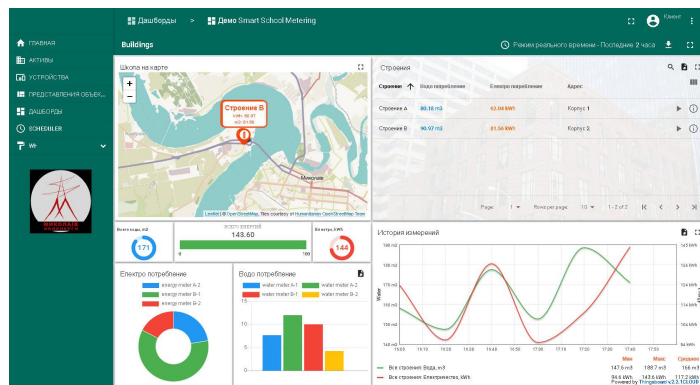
Дашборды > Демо Smart School Metering

Клиент

ГЛАВНАЯ
АКТИВЫ
УСТРОЙСТВА
ПРЕДСТАВЛЕНИЯ ОБЪЕК...
ДАШБОРДЫ
SCHEDULER
Wi

Buildings

Режим реального времени - Последние 2 часа

Школа на карте

Строение В
kWh: 90.97
m3: 81.56

Миколаїв

Leaflet | © OpenStreetMap, tiles courtesy of Humanitarian OpenStreetMap Team

Строения

| Строение | Водо потребление | Електро потребление | Адрес |
|---|---|---|---|
| Строение А | 80.18 m3 | 62.04 kWt | Корпус 1 |
| Строение В | 90.97 m3 | 81.56 kWt | Корпус 2 |

Page: 1 Rows per page: 10 1 - 2 of 2

Всего воды, m3
171

ВСЕГО ЭНЕРГИИ
143.60
0 100

Вс електр, kWh
144

Електро потребление
energy meter A-2
energy meter B-1
energy meter B-2

Водо потребление
water meter A-1
water meter A-2
water meter B-1
water meter B-2

История измерений

Water

15:40 16:00 16:20 16:40 17:00 17:20 17:40 17:50

Мин Макс Среднее
Все строения Вода, m3 147.6 m3 188.7 m3 166 m3
Все строения Електричество, kWt 94.6 kWh 143.6 kWh 117.2 kWh

Powered by Thingsboard v.2.1.1CE